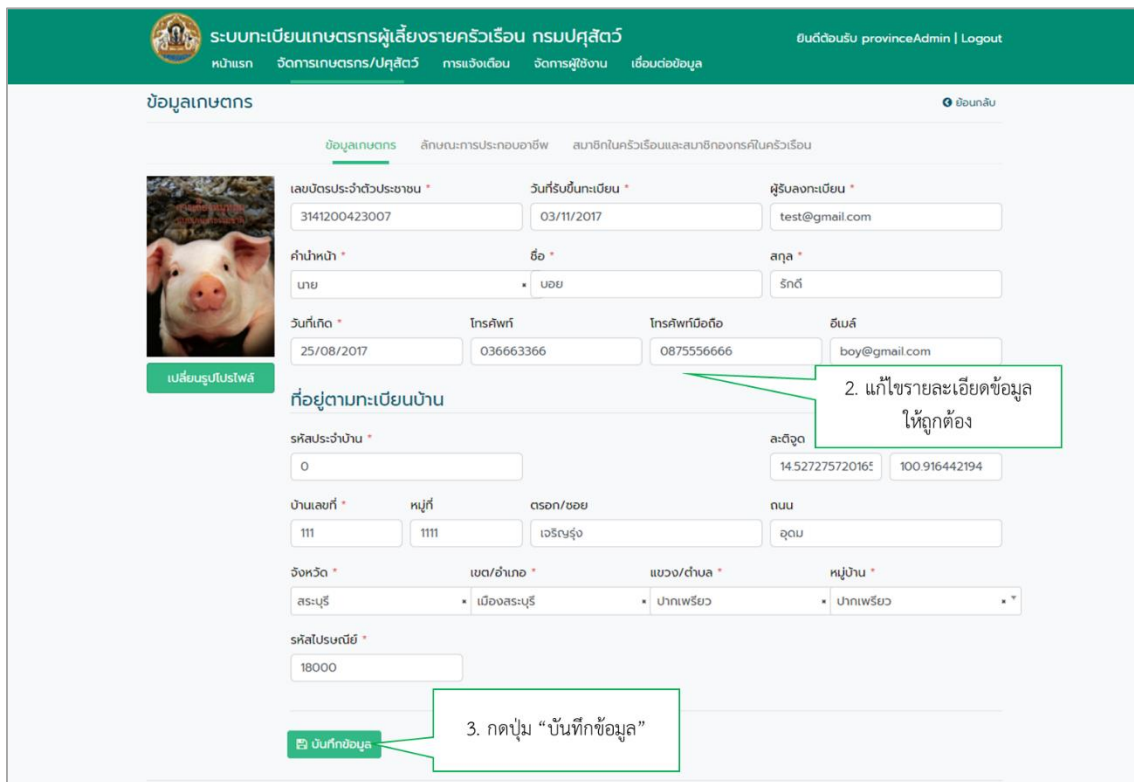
ระบบทะเบียนเกษตรกรผู้เลี้ยงรายครัวเรือน กรมปศุสัตว์
หน้าแรก จัดการเกษตรกร/ปศุสัตว์ การแจ้งเตือน จัดการผู้ใช้งาน เชื่อมต่อข้อมูล
ยินดีต้อนรับ provinceAdmin | Logout

ข้อมูลเกษตกร
ย้อนกลับ

ข้อมูลเกษตกร ลักษณะการประกอบอาชีพ สมาชิกในครัวเรือนและสมาชิกองกรค์ในครัวเรือน

เลขบัตรประจำตัวประชาชน * 3141200423007
วันที่รับขึ้นทะเบียน * 03/11/2017
ผู้รับลงทะเบียน * test@gmail.com
คำนำหน้า * นาย
ชื่อ * บอย
สกุล * รักดี
วันเกิด * 25/08/2017
โทรศัพท์ 036663366
โทรศัพท์มือถือ 0875556666
อีเมล์ boy@gmail.com

เปลี่ยนรูปโปรไฟล์

2. แก้ไขรายละเอียดข้อมูลให้ถูกต้อง

ที่อยู่ตามทะเบียนบ้าน
รหัสประจำบ้าน * 0
ละติจูด 14.52727572016
100.916442194
บ้านเลขที่ * 111
หมู่ที่ 1111
ตรอก/ซอย เจริญรุ่ง
ถนน อุดม
จังหวัด * สระบุรี
เขต/อำเภอ * เมืองสระบุรี
แขวง/ตำบล * ปากเพรียว
หมู่บ้าน * ปากเพรียว
รหัสไปรษณีย์ * 18000

3. กดปุ่ม “บันทึกข้อมูล”

บันทึกข้อมูล